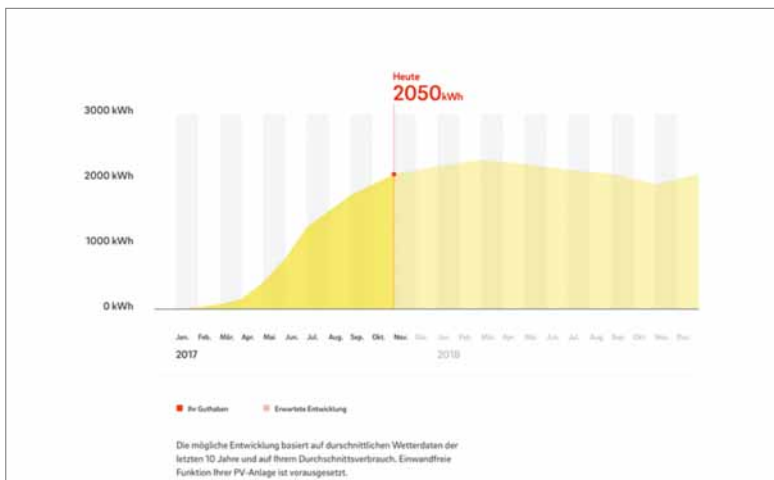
Heute
2050kWh

3000 kWh
2000 kWh
1000 kWh
0 kWh

Jan. Feb. Mär. Apr. Mai Jun. Jul. Aug. Sep. Okt. Nov. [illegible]
2017
2018

Ihr Guthaben
Erwartete Entwicklung

Die mögliche Entwicklung basiert auf durchschnittlichen Wetterdaten der letzten 10 Jahre und auf Ihrem Durchschnittsverbrauch. Einwandfreie Funktion Ihrer PV-Anlage ist vorausgesetzt.